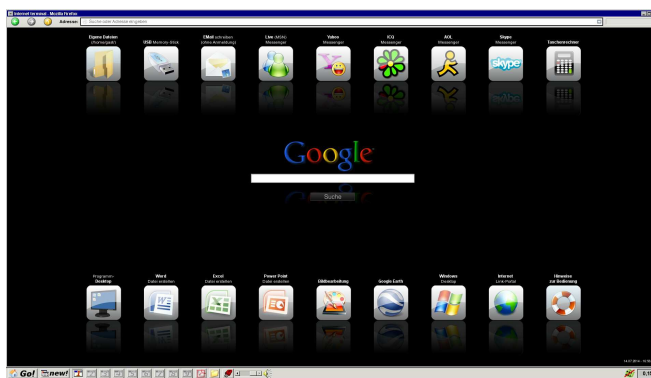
Internet terminal - Mozilla Firefox

Adresse: Suche oder Adresse eingeben

Eigene Dateien (Homeordner)

USB Memory-Stick

EMail schreiben (ohne Anmeldung)

Live (MSN) Messenger

Yahoo Messenger

ICQ Messenger

AOL Messenger

Skype Messenger

Taschenrechner

Google

Suche

Programm-Desktop

Word Datei erstellen

Excel Datei erstellen

Power Point Datei erstellen

Bildbearbeitung

Google Earth

Windows Desktop

Internet Link-Portal

Hinweise zur Bedienung

Go! new!